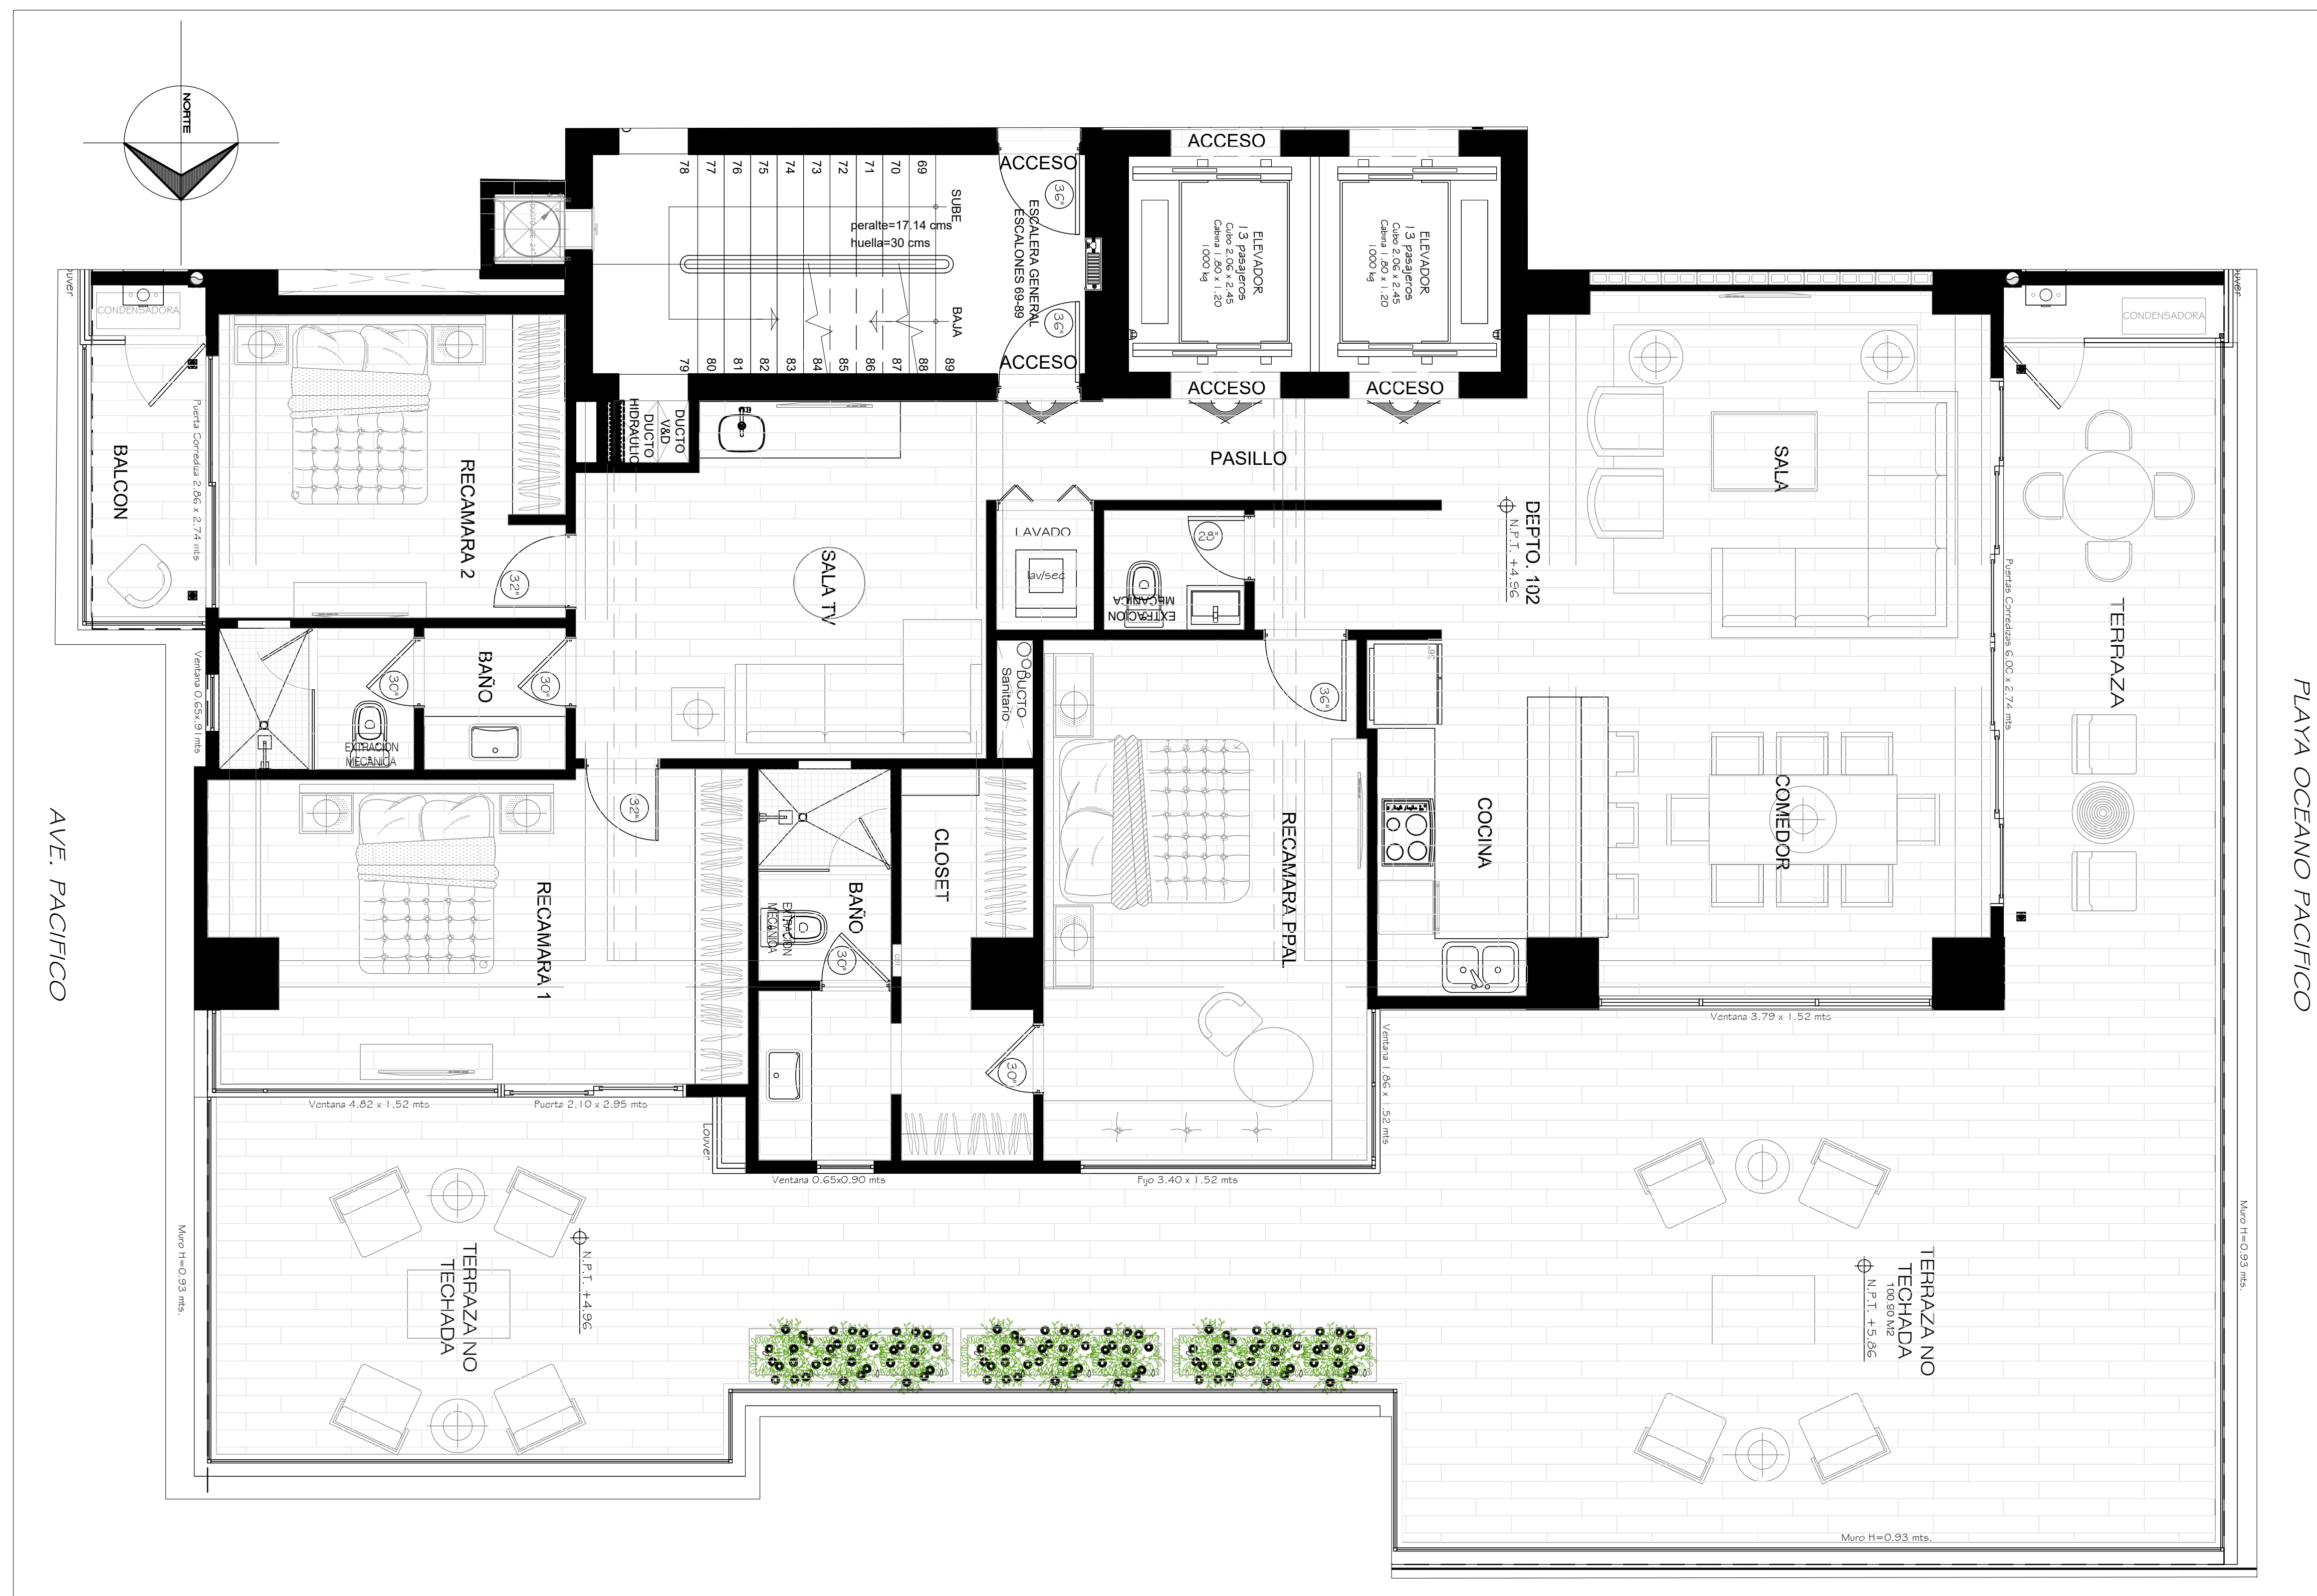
NORTE

ACCESO
ACCESO
ACCESO
ACCESO
ACCESO

78 77 76 75 74 73 72 71 70 69
SUBE
peralte=17.14 cms
huella=30 cms
ESCALERA GENERAL
ESCALONES 69-89
BAJA
79 80 81 82 83 84 85 86 87 88 89

36°
36°

ELEVADOR
13 pasajeros
Cubo 2.06 x 2.45
Cabina 1.80 x 1.20
1000 kg

ELEVADOR
13 pasajeros
Cubo 2.06 x 2.45
Cabina 1.80 x 1.20
1000 kg

DUCTO V&D
DUCTO HIDRAULICO

Louver
CONDENSADORA
BALCON
Puerta Corrediza 2.86 x 2.74 mts
RECAMARA 2
32°

PASILLO
SALA TV
LAVADO
lav/sec
28°
EXTRACCION MECANICA
DEPTO. 102
N.P.T. +4.96

SALA
CONDENSADORA
Louver
TERRAZA
Puertas Corredizas 6.00 x 2.74 mts

PLAYA OCEANO PACIFICO

Ventana 0.65x0.91 mts
BAÑO
30°
30°
EXTRACCION MECANICA

Ducto Sanitario
36°

AVE. PACIFICO

32°
RECAMARA 1
BAÑO
EXTRACCION MECANICA
30°
CLOSET
RECAMARA PPAL.
COCINA
COMEDOR
30°

Ventana 3.79 x 1.52 mts
Ventana 1.86 x 1.52 mts
Ventana 4.82 x 1.52 mts
Puerta 2.10 x 2.95 mts
Louver
Ventana 0.65x0.90 mts
Fijo 3.40 x 1.52 mts

Muro H=0.93 mts.
N.P.T. +4.96
TERRAZA NO TECHADA

TERRAZA NO TECHADA
100.80 M2
N.P.T. +5.86
Muro H=0.93 mts.
Muro H=0.93 mts.